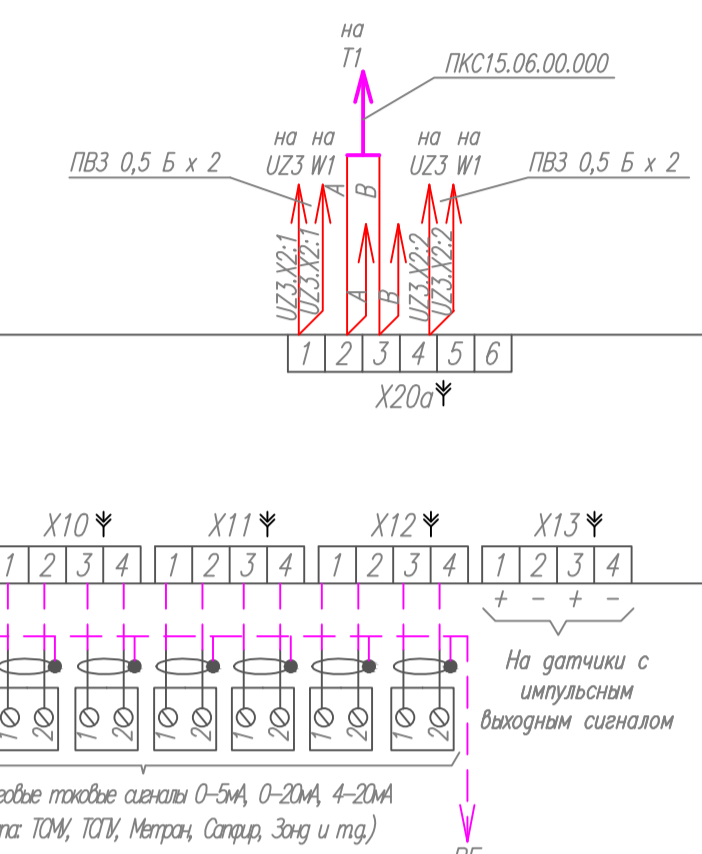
на
T1
ПКС15.06.00.000
на на
UZ3 W1
на на
UZ3 W1
ПВЗ 0,5 Б х 2
ПВЗ 0,5 Б х 2
A
B
UZ3.X2:1
UZ3.X2:1
A
B
UZ3.X2:2
UZ3.X2:2
1 2 3 4 5 6
X20a

X10
X11
X12
X13
1 2 3 4
1 2 3 4
1 2 3 4
1 2 3 4
+ − + −
На датчики с импульсным выходным сигналом
1 2
1 2
1 2
1 2
1 2
1 2
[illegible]говые токовые сигналы 0-5мА, 0-20мА, 4-20мА
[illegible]па: ТСМУ, ТСПУ, Метран, Сапфир, Зонд и т.д.)